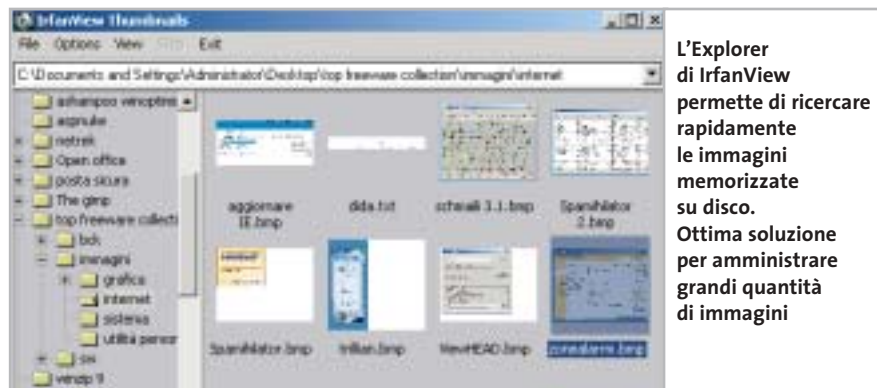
IrfanView Thumbnails

File Options View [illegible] Exit

C:\Documents and Settings\Administrator\Desktop\top freeware collection\immagini\internet

ashampoo winoptimi
aspnuke
netrek
Open office
posta sicura
The gimp
top freeware collecti
bck
immagini
grafica
internet
sistema
utilità persor
sw
wnzip 9

aggiornare IE.bmp
dida.txt
schmali 3.1.bmp
Spamfilator 2.bmp
Spamfilator.bmp
trillian.bmp
ViewHEAD.bmp
zonealarm.bmp

L'Explorer di IrfanView permette di ricercare rapidamente le immagini memorizzate su disco. Ottima soluzione per amministrare grandi quantità di immagini